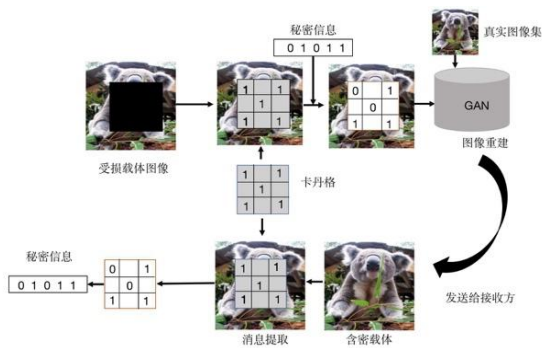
秘密信息

0 1 0 1 1

真实图像集

受损载体图像

| 1 |  | 1 |
|---|---|---|
|  | 1 |  |
| 1 |  | 1 |

| 0 |  | 1 |
|---|---|---|
|  | 0 |  |
| 1 |  | 1 |

GAN

图像重建

| 1 |  | 1 |
|---|---|---|
|  | 1 |  |
| 1 |  | 1 |

卡丹格

秘密信息

0 1 0 1 1

| 0 |  | 1 |
|---|---|---|
|  | 0 |  |
| 1 |  | 1 |

| 1 |  | 1 |
|---|---|---|
|  | 1 |  |
| 1 |  | 1 |

消息提取

含密载体

发送给接收方